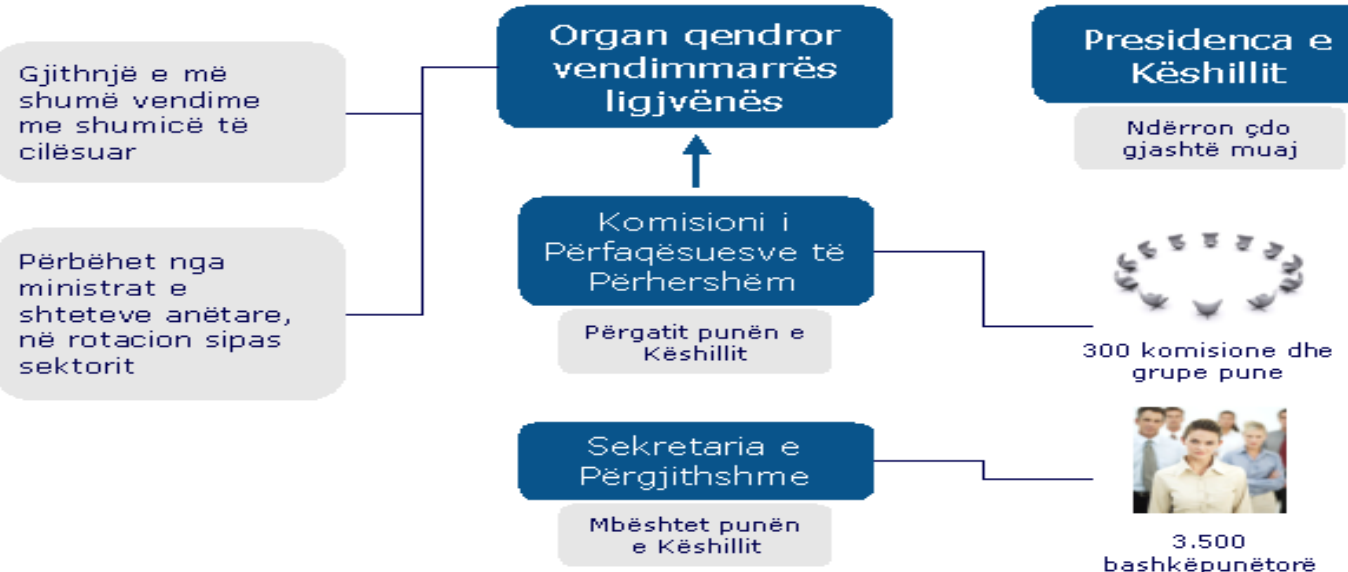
Gjithnjë e më shumë vendime me shumicë të cilësuar

Përbëhet nga ministrat e shteteve anëtare, në rotacion sipas sektorit

Organ qendror vendimmarrës ligjvënës

Komisioni i Përfaqësuesve të Përhershëm

Përgatit punën e Këshillit

Sekretaria e Përgjithshme

Mbështet punën e Këshillit

Presidenca e Këshillit

Ndërron çdo gjashtë muaj

300 komisione dhe grupe pune

3.500 bashkëpunëtorë